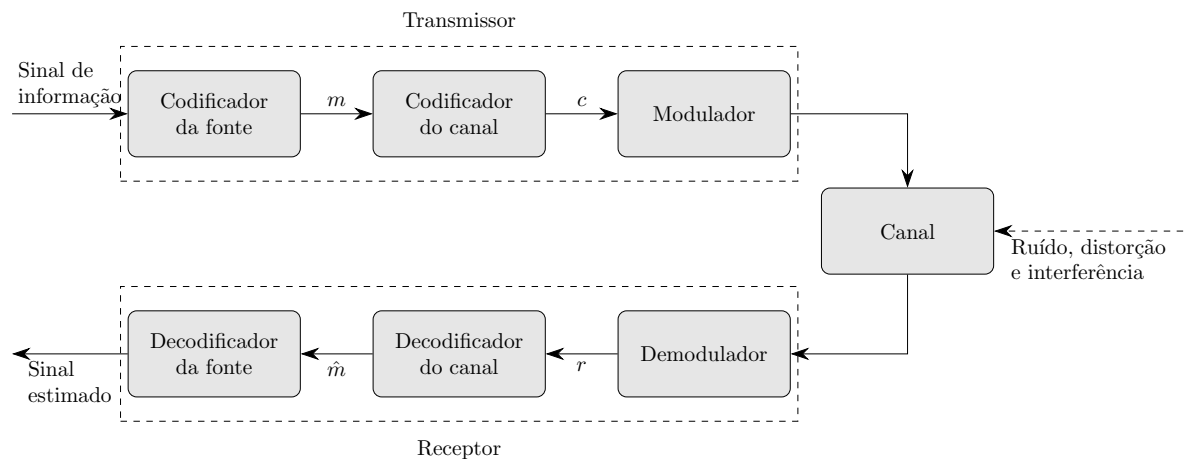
Transmissor

Sinal de informação

Codificador da fonte

$m$

Codificador do canal

$c$

Modulador

Canal

Ruído, distorção e interferência

Decodificador da fonte

$\hat{m}$

Decodificador do canal

$r$

Demodulador

Sinal estimado

Receptor